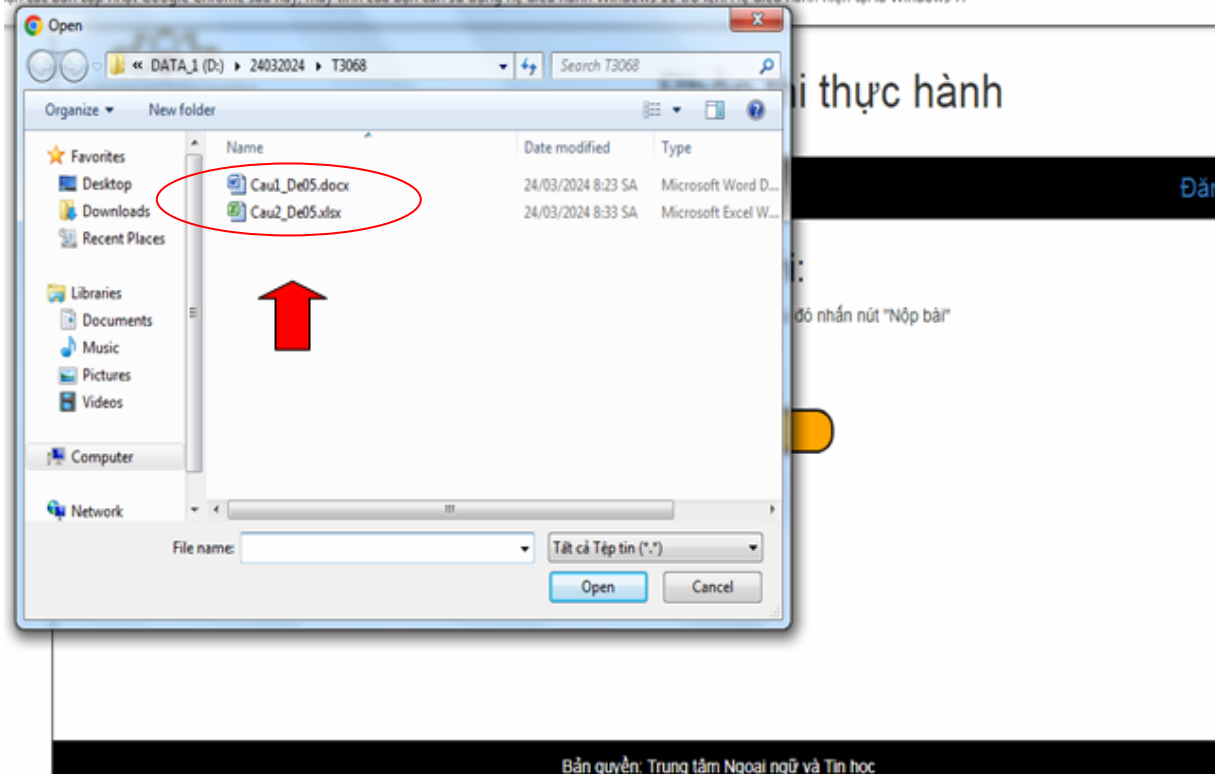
Open

« DATA_1 (D:) ▸ 24032024 ▸ T3068

Search T3068

Organize ▾ New folder

Favorites
Desktop
Downloads
Recent Places

Libraries
Documents
Music
Pictures
Videos

Computer

Network

| Name | Date modified | Type |
|---|---|---|
| Cau1_De05.docx | 24/03/2024 8:23 SA | Microsoft Word D... |
| Cau2_De05.xlsx | 24/03/2024 8:33 SA | Microsoft Excel W... |

File name:
Tất cả Tệp tin (*.*)
Open
Cancel

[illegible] thực hành

Đăn

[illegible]i:

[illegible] đó nhấn nút "Nộp bài"

Bản quyền: Trung tâm Ngoại ngữ và Tin học